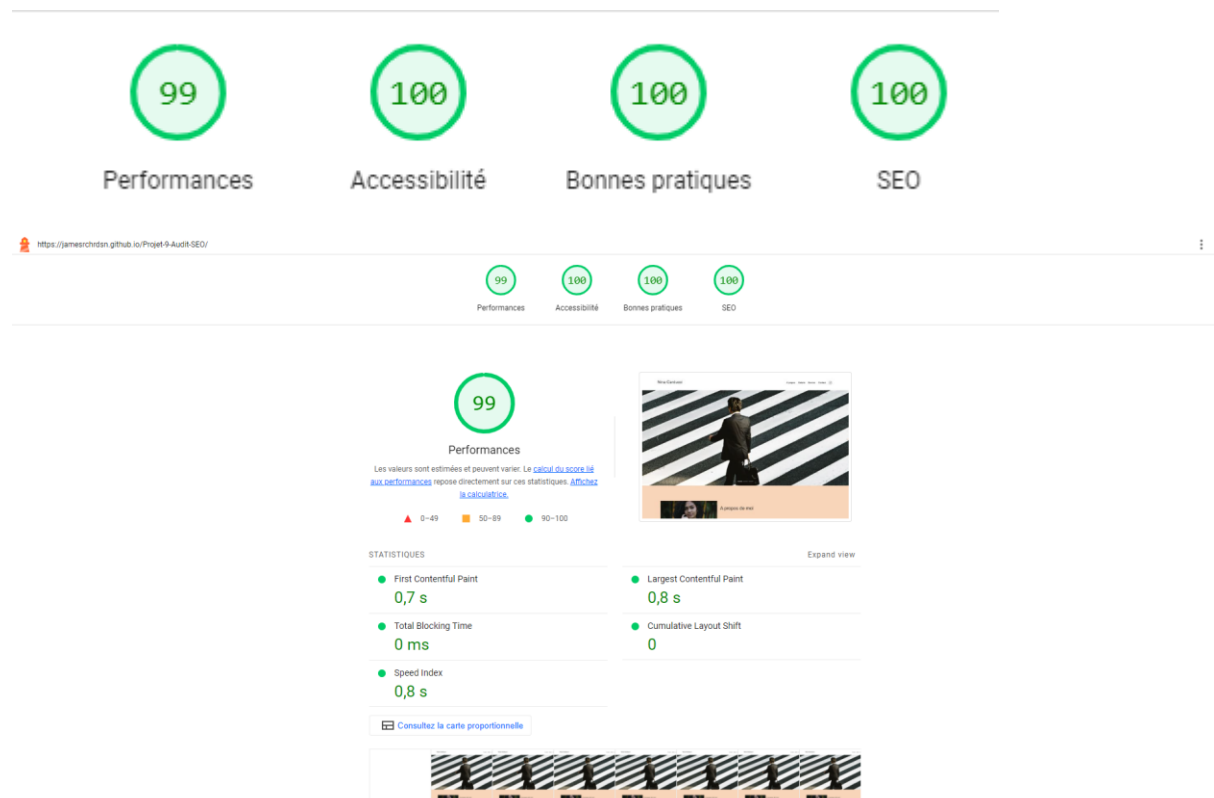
99
Performances

100
Accessibilité

100
Bonnes pratiques

100
SEO

https://jamesrchrdsn.github.io/Projet-9-Audit-SEO/

99
Performances

100
Accessibilité

100
Bonnes pratiques

100
SEO

99
Performances

Les valeurs sont estimées et peuvent varier. Le calcul du score lié aux performances repose directement sur ces statistiques. Affichez la calculatrice.

0–49 50–89 90–100

Nina Carducci

A propos de moi

STATISTIQUES

Expand view

First Contentful Paint
0,7 s

Largest Contentful Paint
0,8 s

Total Blocking Time
0 ms

Cumulative Layout Shift
0

Speed Index
0,8 s

Consultez la carte proportionnelle